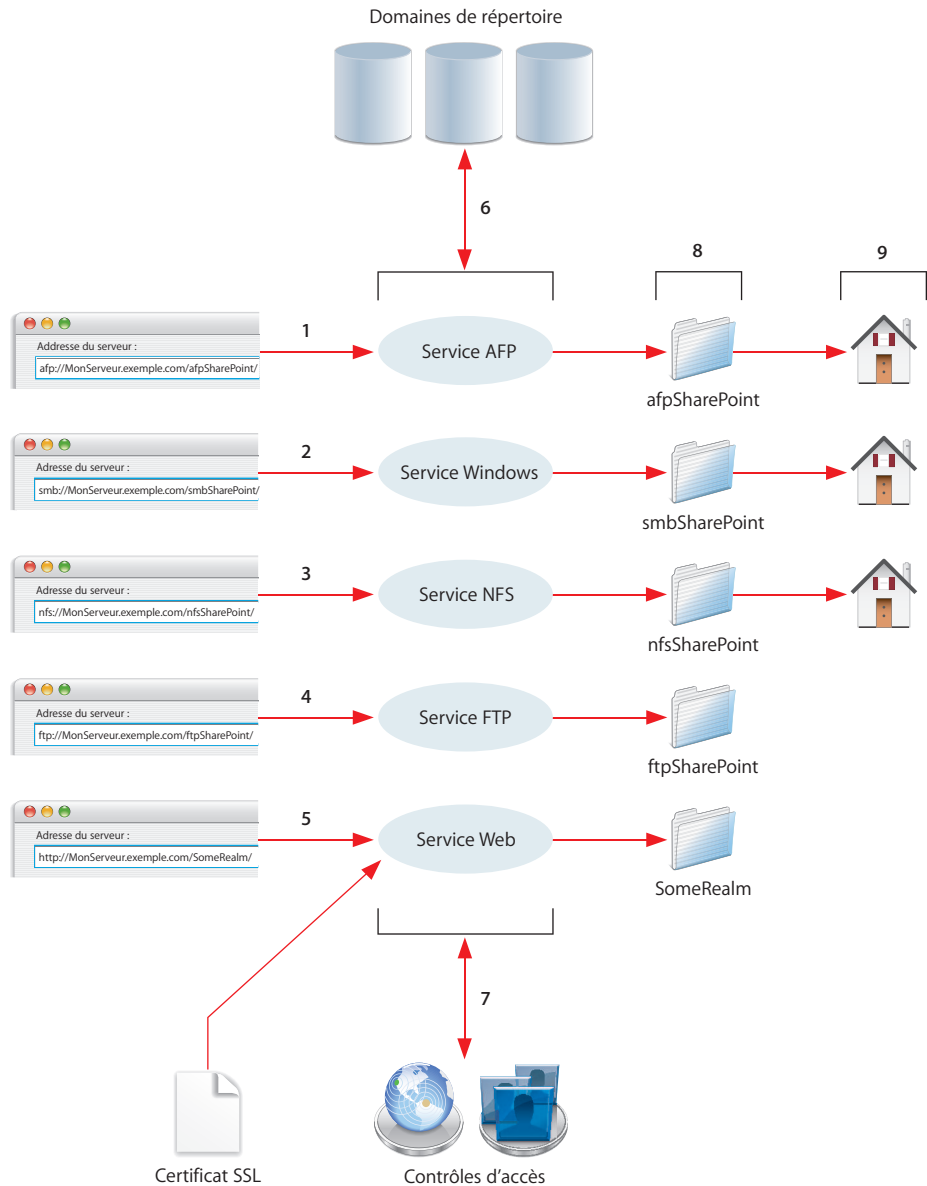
Domaines de répertoire

6

8

9

Addresse du serveur :
afp://MonServeur.exemple.com/afpSharePoint/

1

Service AFP

afpSharePoint

Adresse du serveur :
smb://MonServeur.exemple.com/smbSharePoint/

2

Service Windows

smbSharePoint

Adresse du serveur :
nfs://MonServeur.exemple.com/nfsSharePoint/

3

Service NFS

nfsSharePoint

Adresse du serveur :
ftp://MonServeur.exemple.com/ftpSharePoint/

4

Service FTP

ftpSharePoint

Adresse du serveur :
http://MonServeur.exemple.com/SomeRealm/

5

Service Web

SomeRealm

7

Certificat SSL

Contrôles d'accès